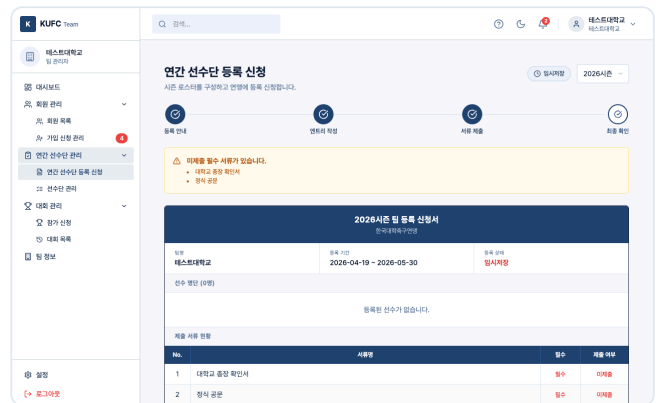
K KUFC Team

검색...

4

테스트대학교
테스트대학교

테스트대학교
팀 관리자

대시보드
회원 관리
회원 목록
가입 신청 관리 4
연간 선수단 관리
연간 선수단 등록 신청
선수단 관리
대회 관리
참가 신청
대회 목록
팀 정보

설정
로그아웃

연간 선수단 등록 신청
시즌 로스터를 구성하고 연맹에 등록 신청합니다.

임시저장
2026시즌

등록 안내
엔트리 작성
서류 제출
최종 확인

미제출 필수 서류가 있습니다.
• 대학교 총장 확인서
• 정식 공문

2026시즌 팀 등록 신청서
한국대학축구연맹

| 팀명 | 등록 기간 | 등록 상태 |
|---|---|---|
| 테스트대학교 | 2026-04-19 ~ 2026-05-30 | 임시저장 |

선수 명단 (0명)

등록된 선수가 없습니다.

제출 서류 현황

| No. | 서류명 | 필수 | 제출 여부 |
|---|---|---|---|
| 1 | 대학교 총장 확인서 | 필수 | 미제출 |
| 2 | 정식 공문 | 필수 | 미제출 |